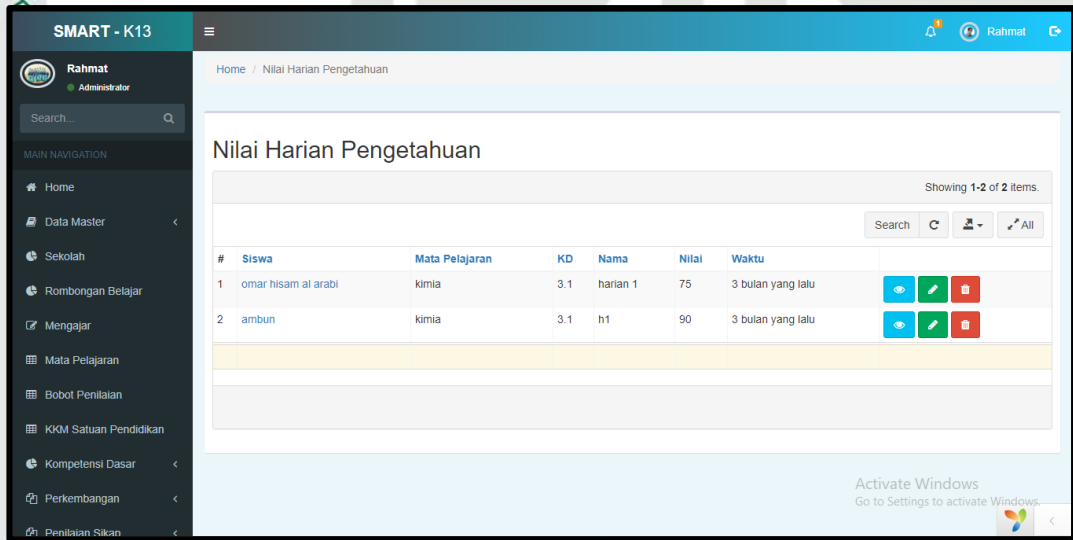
SMART - K13

1

Rahmat

Rahmat

Administrator

Search...

MAIN NAVIGATION

Home

Data Master

Sekolah

Rombongan Belajar

Mengajar

Mata Pelajaran

Bobot Penilaian

KKM Satuan Pendidikan

Kompetensi Dasar

Perkembangan

Penilaian Sikap

Home / Nilai Harian Pengetahuan

Nilai Harian Pengetahuan

Showing **1-2** of **2** items.

Search

All

| # | Siswa | Mata Pelajaran | KD | Nama | Nilai | Waktu | |
|---|---|---|---|---|---|---|---|
| 1 | omar hisam al arabi | kimia | 3.1 | harian 1 | 75 | 3 bulan yang lalu | |
| 2 | ambun | kimia | 3.1 | h1 | 90 | 3 bulan yang lalu | |

Activate Windows
Go to Settings to activate Windows.